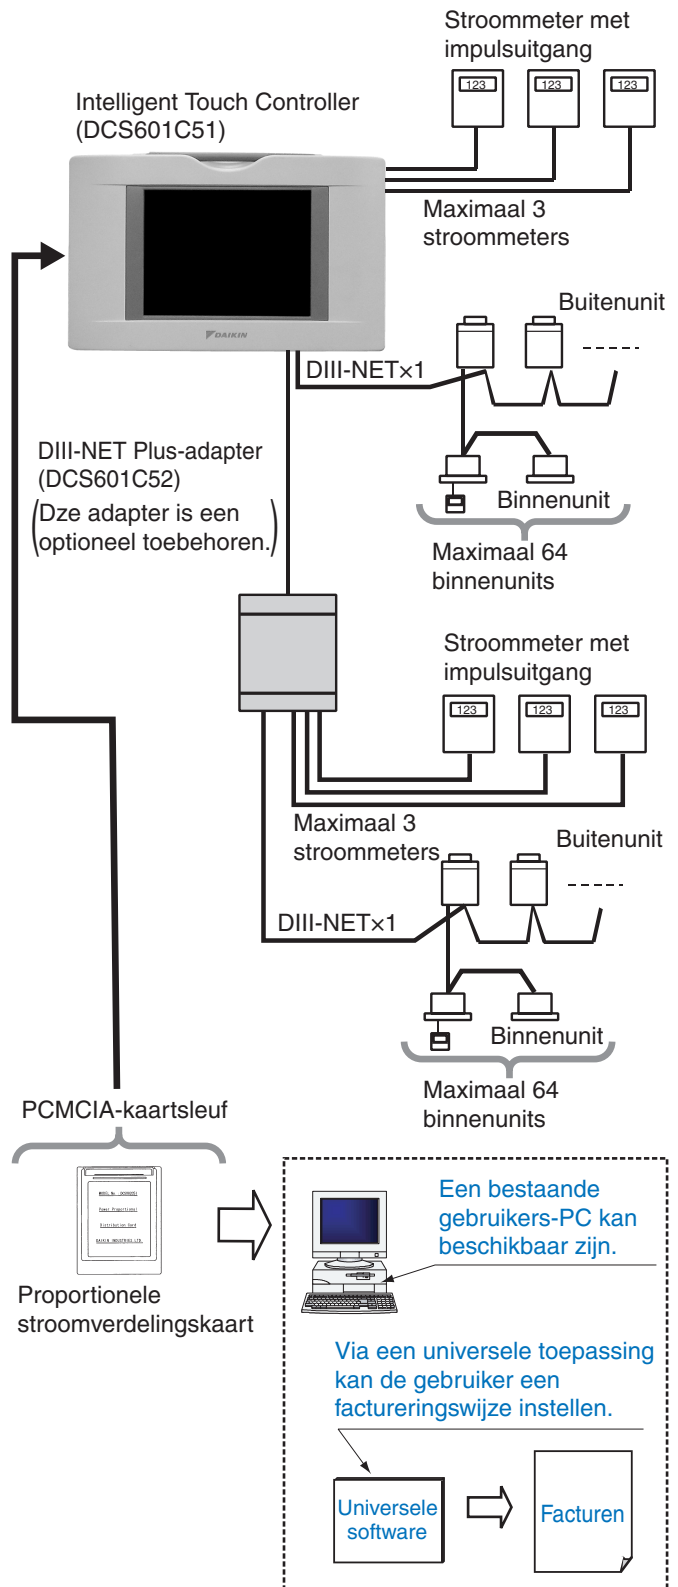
Stroommeter met impulsuitgang

123 123 123

Intelligent Touch Controller (DCS601C51)

DAIKIN

Maximaal 3 stroommeters

Buitenunit

DIII-NET×1

DIII-NET Plus-adapter (DCS601C52)

(Dze adapter is een optioneel toebehoren.)

Binnenunit

Maximaal 64 binnenunits

Stroommeter met impulsuitgang

123 123 123

Maximaal 3 stroommeters

Buitenunit

DIII-NET×1

Binnenunit

Maximaal 64 binnenunits

PCMCIA-kaartsleuf

Proportionele stroomverdelingskaart

Een bestaande gebruikers-PC kan beschikbaar zijn.

Via een universele toepassing kan de gebruiker een factureringswijze instellen.

Universele software

Facturen